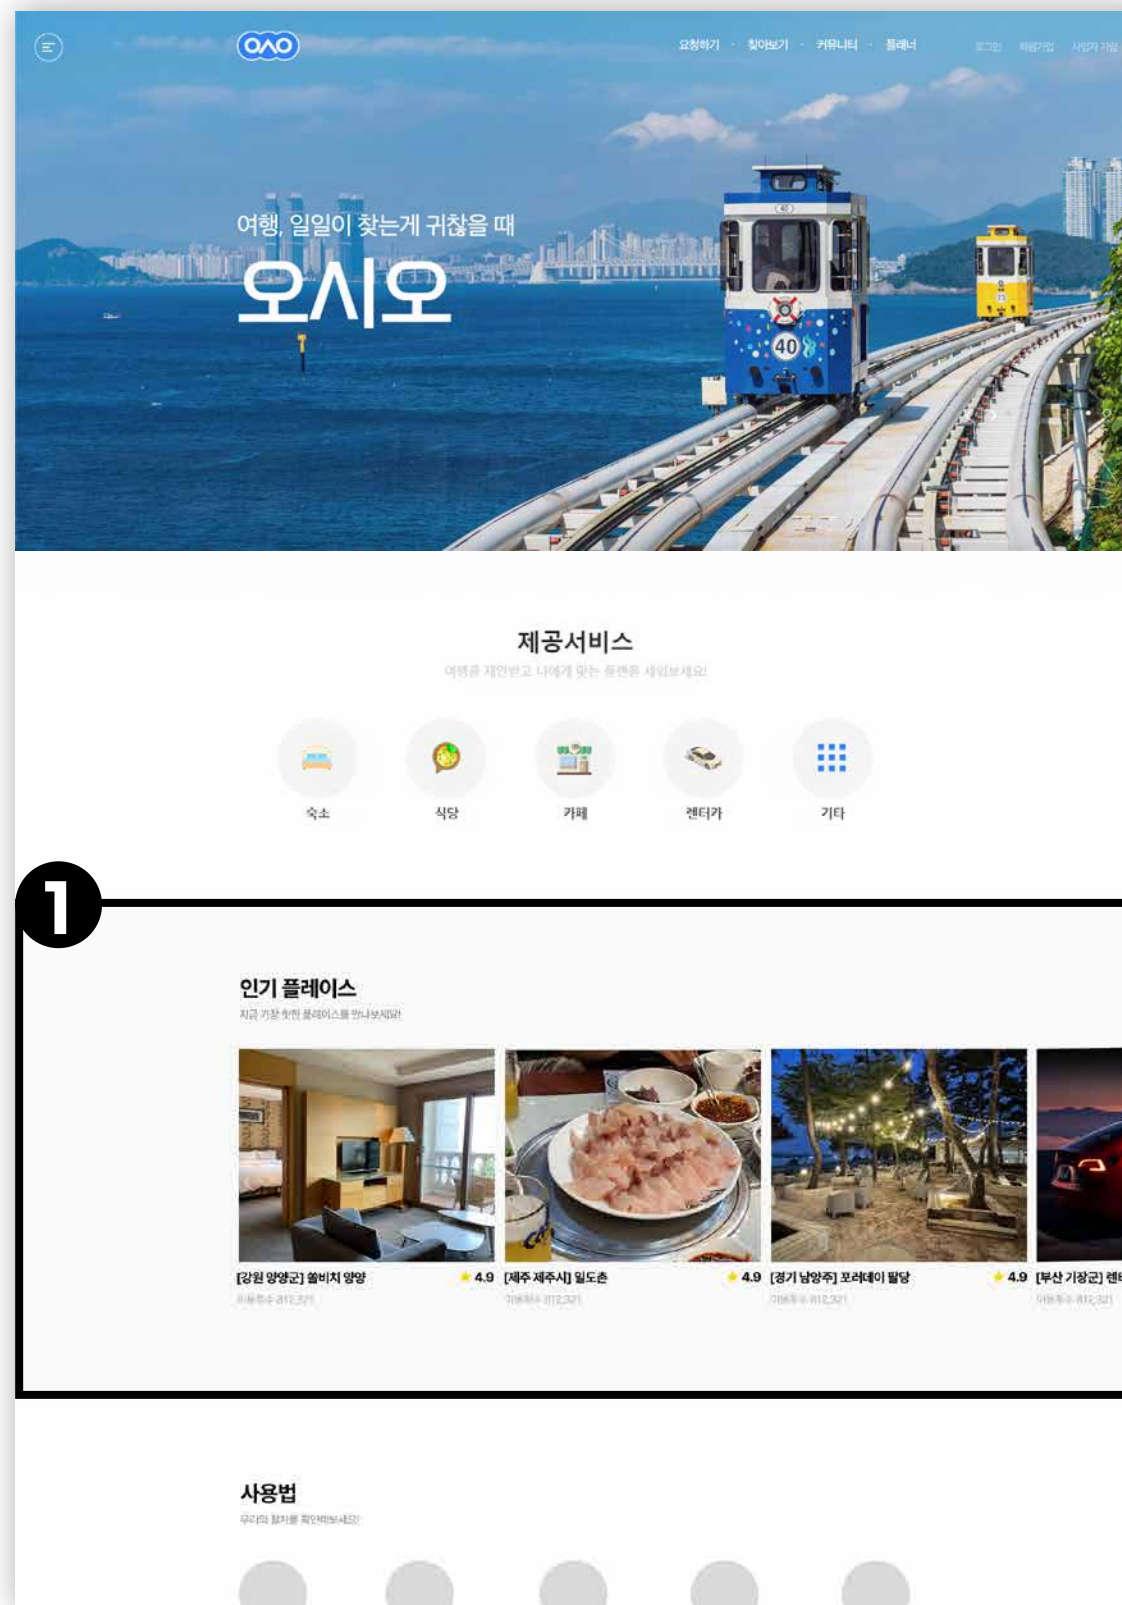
OAO

요청하기 · 찾아보기 · 커뮤니티 · 플래너

로그인 회원가입 사업자 가입

여행, 일일이 찾는게 귀찮을 때

오시오

40

제공서비스

여행을 제안받고 나에게 맞는 플랜을 세워보세요!

숙소

식당

카페

렌터카

기타

1

인기 플레이스

지금 가장 핫한 플레이스를 만나보세요!

[강원 양양군] 쏠비치 양양 ★ 4.9

이용후기 812,321

[제주 제주시] 일도촌 ★ 4.9

이용후기 812,321

[경기 남양주] 포레데이 팔당 ★ 4.9

이용후기 812,321

[부산 기장군] 렌터

이용후기 812,321

사용법

우리의 절차를 확인해보세요!